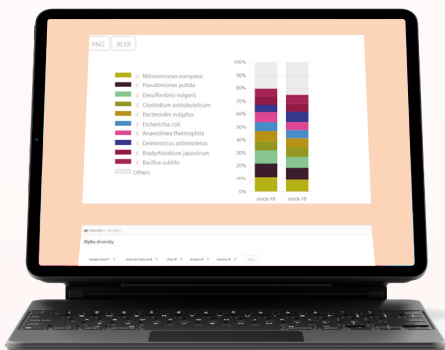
PNG XLSX

Nitrosomonas europaea
Pseudomonas putida
Desulfovibrio vulgaris
Clostridium acetobutylicum
Bacteroides vulgatus
Escherichia coli
Anaerolinea thermophila
Deinococcus actinosclerus
Bradyrhizobium japonicum
Bacillus subtilis
Others

100%
90%
80%
70%
60%
50%
40%
30%
20%
10%
0%

mock-15 mock-16

Alpha diversity

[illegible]